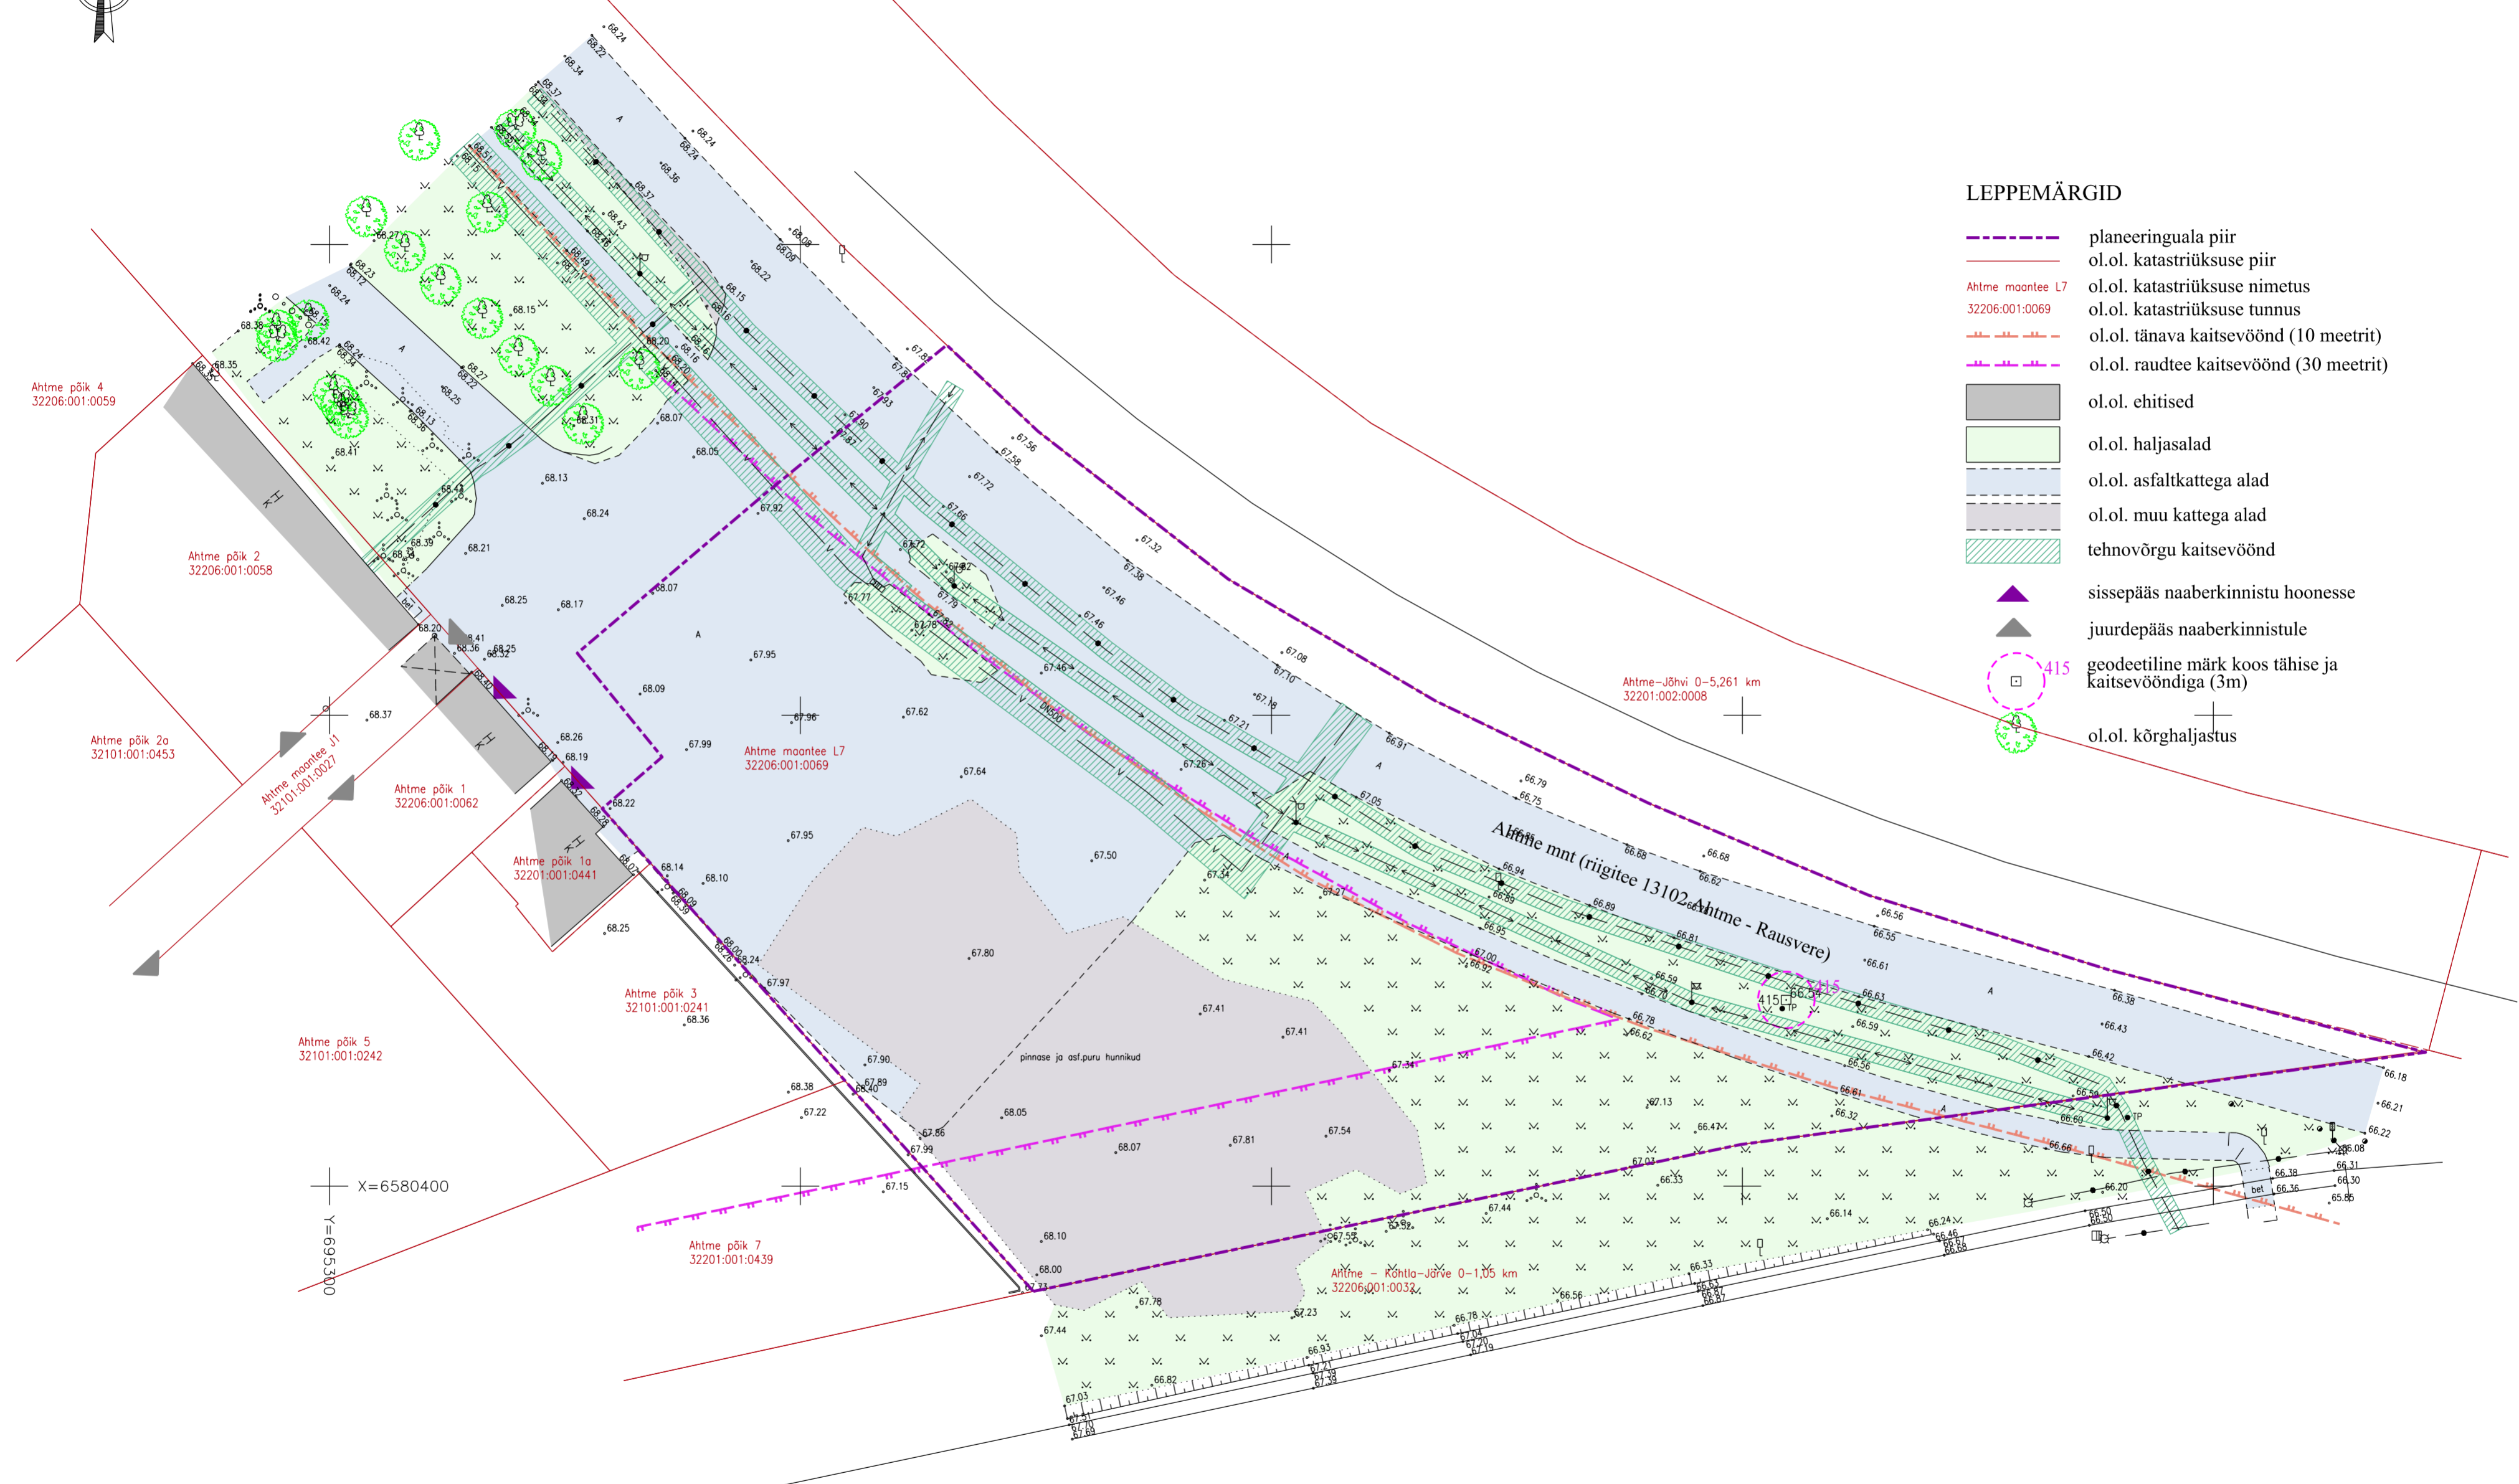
LEPPEMÄRGID
planeeringuala piir
ol.ol. katastriüksuse piir
Ahtme maantee L7
32206:001:0069
ol.ol. katastriüksuse nimetus
ol.ol. katastriüksuse tunnus
ol.ol. tänava kaitsevöönd (10 meetrit)
ol.ol. raudtee kaitsevöönd (30 meetrit)
ol.ol. ehitised
ol.ol. haljasalad
ol.ol. asfaltkattega alad
ol.ol. muu kattega alad
tehnovõrgu kaitsevöönd
sissepääs naaberkinnistu hoonesse
juurdepääs naaberkinnistule
415
geodeetiline märk koos tähise ja kaitsevööndiga (3m)
ol.ol. kõrghaljastus

Ahtme põik 4
32206:001:0059
Ahtme põik 2
32206:001:0058
Ahtme põik 2a
32101:001:0453
Ahtme maantee L1
32101:001:0027
Ahtme põik 1
32206:001:0062
Ahtme põik 1a
32201:001:0441
Ahtme põik 3
32101:001:0241
Ahtme põik 5
32101:001:0242
Ahtme põik 7
32201:001:0439
Ahtme maantee L7
32206:001:0069
Ahtme–Jõhvi 0–5,261 km
32201:002:0008
Ahtme – Kohtla-Järve 0–1,05 km
32206:001:0032
Ahtme mnt (riigitee 13102 Ahtme - Rausvere)
pinnase ja asf.puru hunnikud
X=6580400
Y=695300